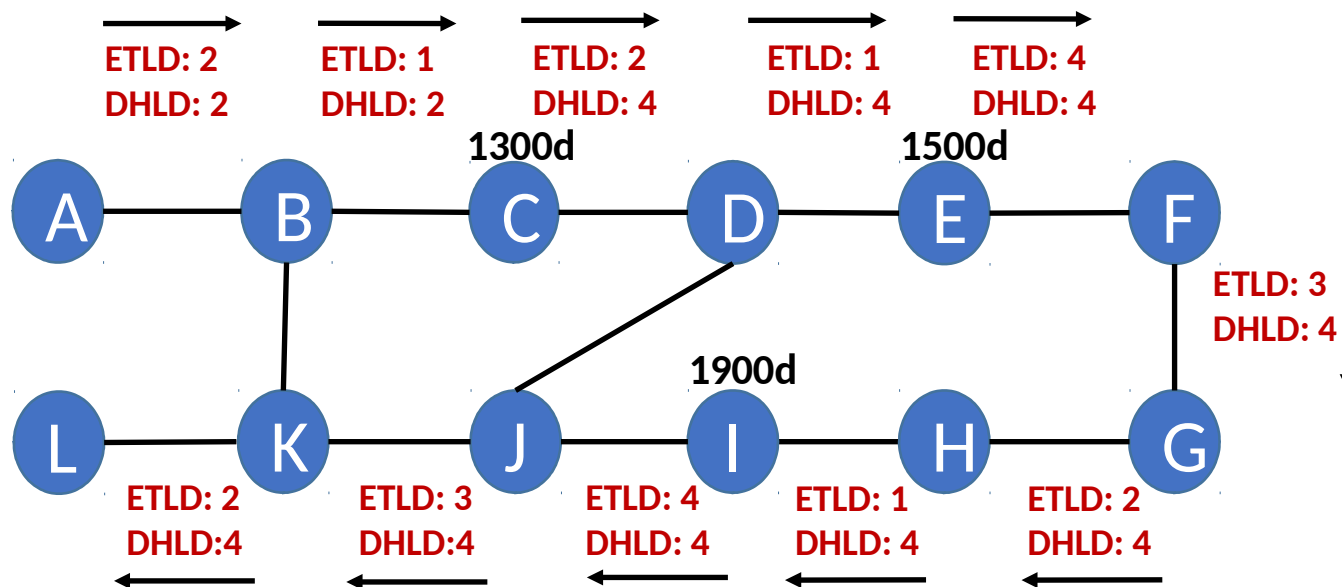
ETLD: 2
DHLD: 2

ETLD: 1
DHLD: 2

ETLD: 2
DHLD: 4

ETLD: 1
DHLD: 4

ETLD: 4
DHLD: 4

1300d

1500d

A B C D E F

ETLD: 3
DHLD: 4

1900d

L K J I H G

ETLD: 2
DHLD:4

ETLD: 3
DHLD:4

ETLD: 4
DHLD: 4

ETLD: 1
DHLD: 4

ETLD: 2
DHLD: 4